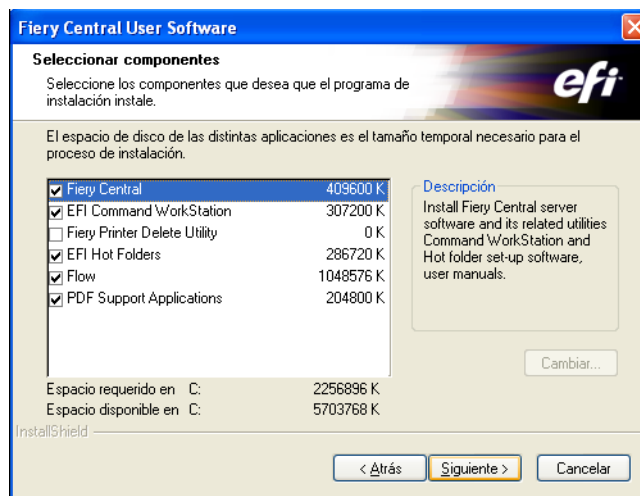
Fiery Central User Software

Seleccionar componentes

Seleccione los componentes que desea que el programa de instalación instale.

efi

El espacio de disco de las distintas aplicaciones es el tamaño temporal necesario para el proceso de instalación.

| | | |
|---|---|---|
| ☑ | Fiery Central | 409600 K |
| ☑ | EFI Command WorkStation | 307200 K |
| ☐ | Fiery Printer Delete Utility | 0 K |
| ☑ | EFI Hot Folders | 286720 K |
| ☑ | Flow | 1048576 K |
| ☑ | PDF Support Applications | 204800 K |

Descripción

Install Fiery Central server software and its related utilities Command WorkStation and Hot folder set-up software, user manuals.

Cambiar...

Espacio requerido en C: 2256896 K
Espacio disponible en C: 5703768 K

InstallShield

< Atrás Siguiente > Cancelar